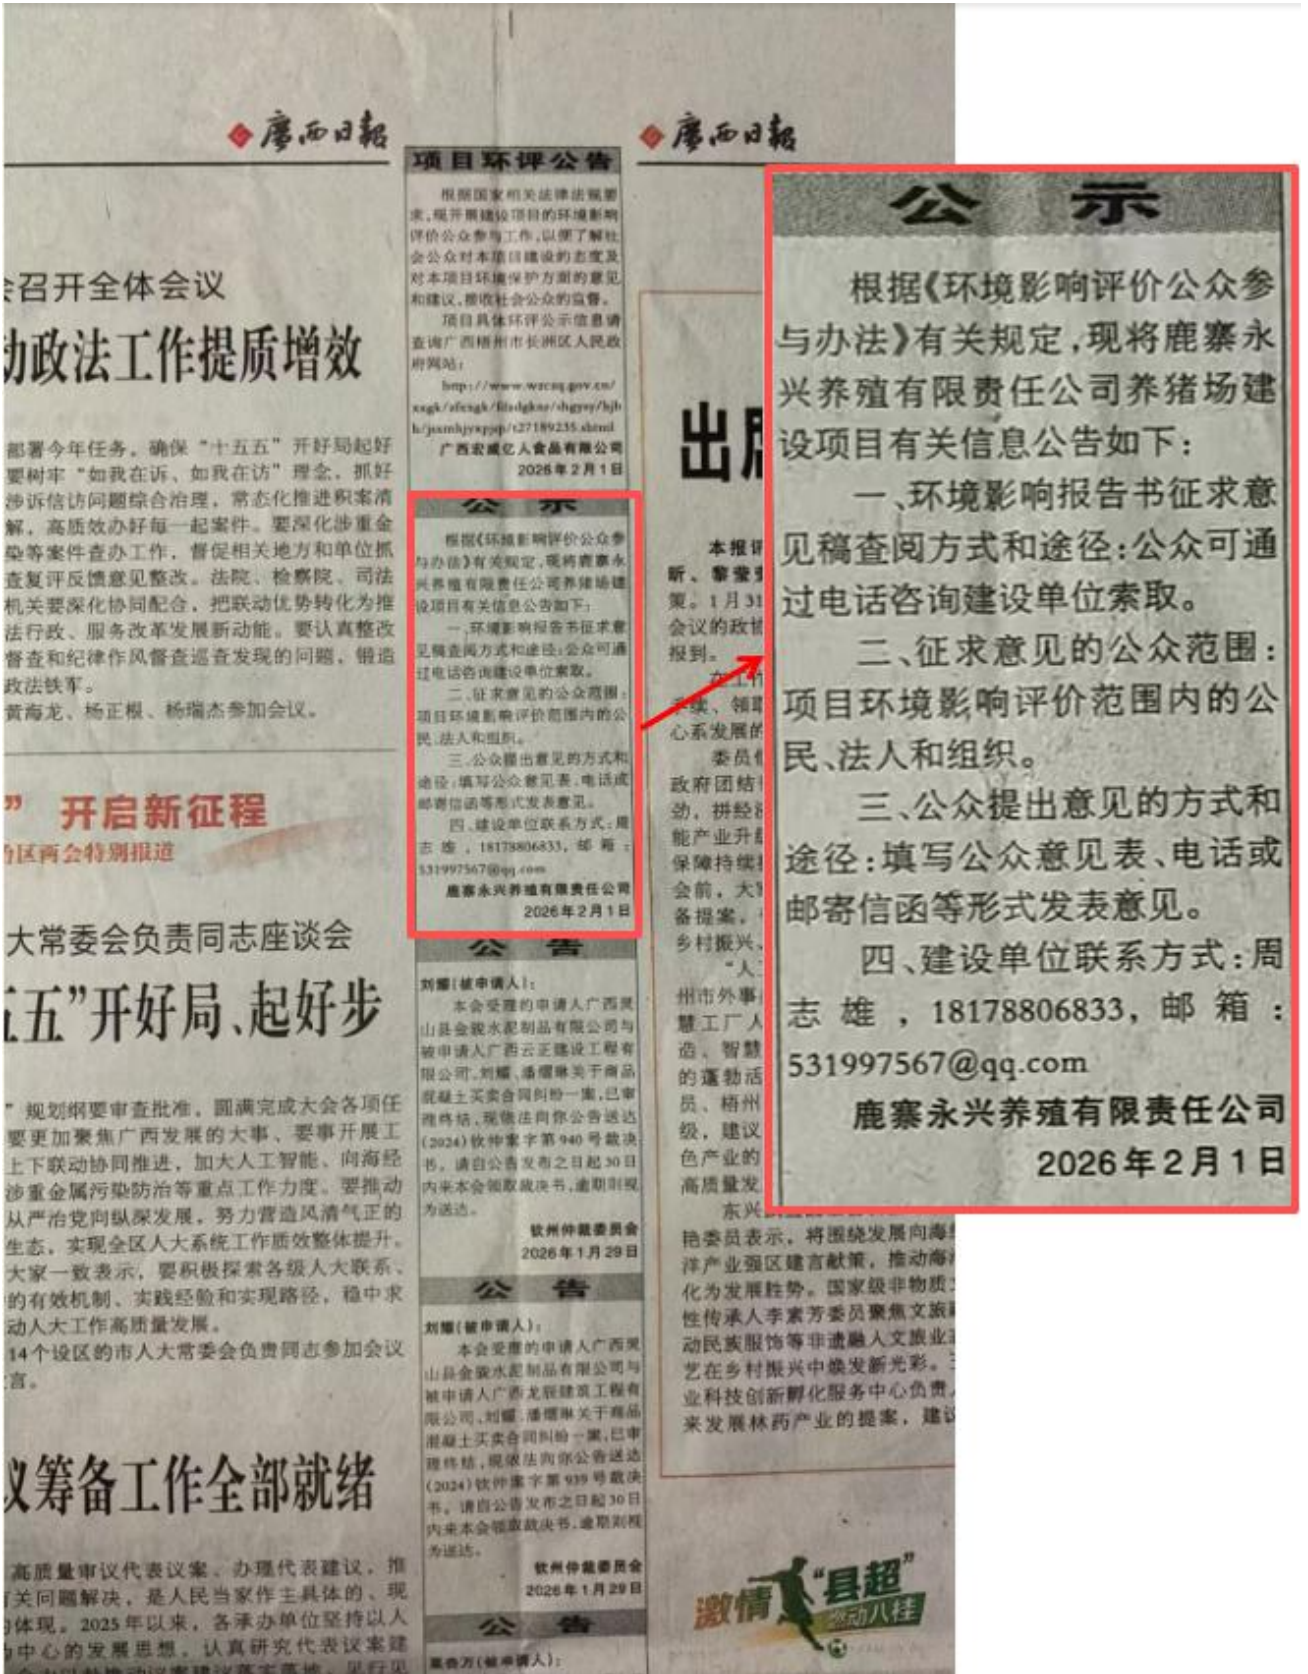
广西日报

会召开全体会议
动政法工作提质增效

部署今年任务，确保"十五五"开好局起好要树牢"如我在诉、如我在访"理念，抓好涉诉信访问题综合治理，常态化推进积案清解，高质效办好每一起案件。要深化涉重金染等案件查办工作，督促相关地方和单位抓查复评反馈意见整改。法院、检察院、司法机关要深化协同配合，把联动优势转化为推法行政、服务改革发展新动能。要认真整改督查和纪律作风督查巡查发现的问题，锻造政法铁军。
黄海龙、杨正根、杨瑞杰参加会议。

" 开启新征程
治区两会特别报道

大常委会负责同志座谈会
五"开好局、起好步

"规划纲要审查批准，圆满完成大会各项任要更加聚焦广西发展的大事，要事开展工上下联动协同推进，加大人工智能、向海经涉重金属污染防治等重点工作力度。要推动从严治党向纵深发展，努力营造风清气正的生态，实现全区人大系统工作质效整体提升。大家一致表示，要积极探索各级人大联系、的有效机制、实践经验和实现路径，稳中求动人大工作高质量发展。
14个设区的市人大常委会负责同志参加会议言。

议筹备工作全部就绪

高质量审议代表议案、办理代表建议，推关问题解决，是人民当家作主具体的、现体现。2025年以来，各承办单位坚持以人中心的发展思想，认真研究代表议案建

项目环评公告
根据国家相关法律法规要求，现开展建设项目的环境影响评价公众参与工作，以便了解社会公众对本项目建设的态度及对本项目环境保护方面的意见和建议，接受社会公众的监督。
项目具体环评公示信息请查询广西梧州市长洲区人民政府网站：
http://www.wzczq.gov.cn/xxgk/zfxxgk/fdzdgknr/zhgysy/hjbh/jsxmhjyxpjgs/t27189235.shtml
广西宏鑫亿人食品有限公司
2026年2月1日

公 示
根据《环境影响评价公众参与办法》有关规定，现将鹿寨永兴养殖有限责任公司养猪场建设项目有关信息公告如下：
一、环境影响报告书征求意见稿查阅方式和途径：公众可通过电话咨询建设单位索取。
二、征求意见的公众范围：项目环境影响评价范围内的公民、法人和组织。
三、公众提出意见的方式和途径：填写公众意见表、电话或邮寄信函等形式发表意见。
四、建设单位联系方式：周志雄，18178806833，邮箱：531997567@qq.com
鹿寨永兴养殖有限责任公司
2026年2月1日

公 告
刘耀（被申请人）：
本会受理的申请人广西灵山县金骏水泥制品有限公司与被申请人广西云正建设工程有限公司、刘耀、潘耀琳关于商品混凝土买卖合同纠纷一案，已审理终结，现依法向你公告送达（2024）钦仲案字第940号裁决书，请自公告发布之日起30日内来本会领取裁决书，逾期则视为送达。
钦州仲裁委员会
2026年1月29日

公 告
刘耀（被申请人）：
本会受理的申请人广西灵山县金骏水泥制品有限公司与被申请人广西龙联建筑工程有限公司、刘耀、潘耀琳关于商品混凝土买卖合同纠纷一案，已审理终结，现依法向你公告送达（2024）钦仲案字第939号裁决书，请自公告发布之日起30日内来本会领取裁决书，逾期则视为送达。
钦州仲裁委员会
2026年1月29日

公 告
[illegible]（被申请人）：

出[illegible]
本报讯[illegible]听、黎莹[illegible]策。1月31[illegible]会议的政协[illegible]报到。
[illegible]领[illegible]心系发展的
委员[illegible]政府团结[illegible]劲，拼经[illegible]能产业升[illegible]保障持续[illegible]会前，大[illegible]备提案，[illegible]乡村振兴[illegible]
"人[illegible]州市外事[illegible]慧工厂人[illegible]造、智慧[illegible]的蓬勃活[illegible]员、梧州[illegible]级，建议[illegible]色产业的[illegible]高质量发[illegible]
东兴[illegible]艳委员表示，将围绕发展向海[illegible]洋产业强区建言献策，推动海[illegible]化为发展胜势。国家级非物质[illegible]性传承人李素芳委员聚焦文旅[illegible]动民族服饰等非遗融入文旅业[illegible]艺在乡村振兴中焕发新光彩。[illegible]业科技创新孵化服务中心负责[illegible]来发展林药产业的提案，建议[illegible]

激情"县超"
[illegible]八桂